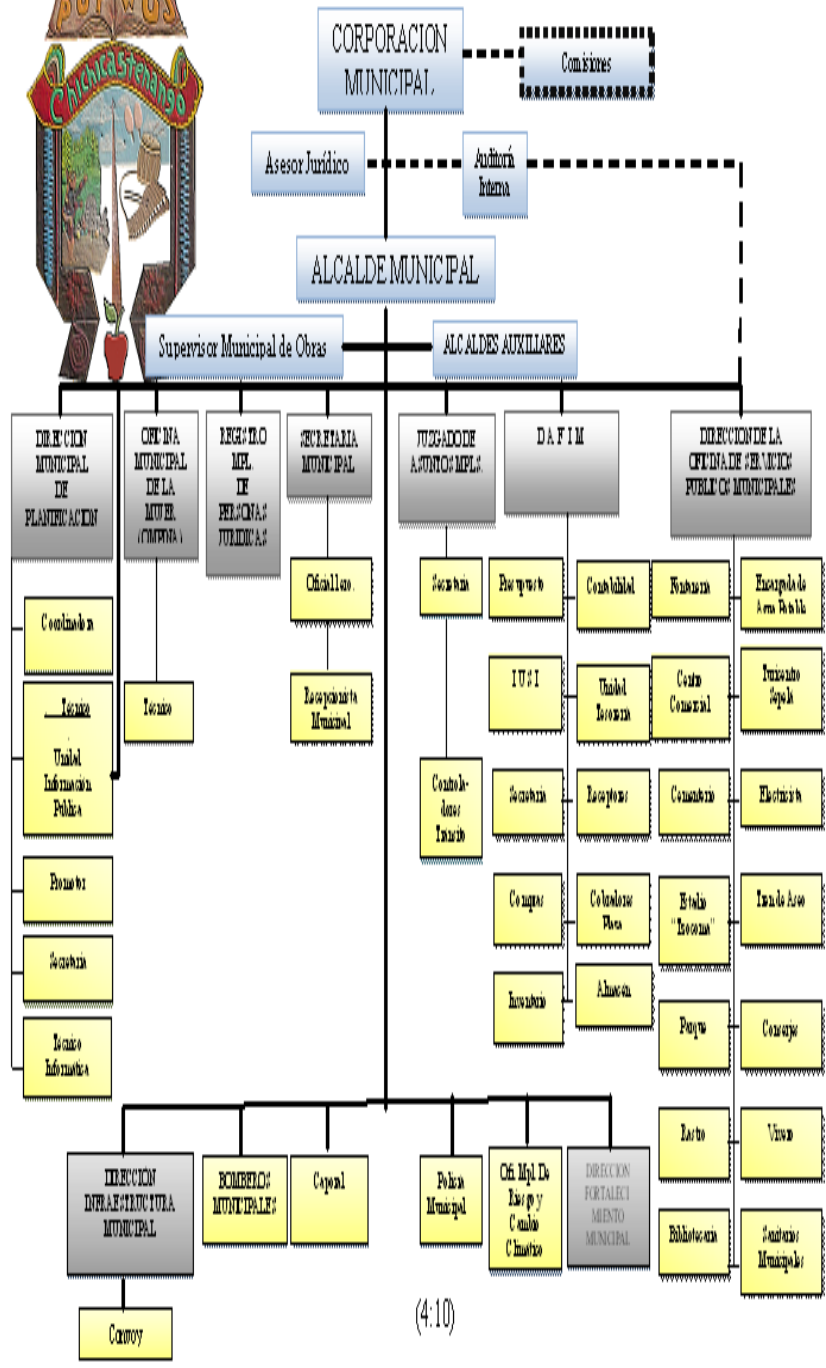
Chichicastenango

CORPORACION MUNICIPAL

Comisiones

Asesor Jurídico

Auditoría Interna

ALCALDE MUNICIPAL

Supervisor Municipal de Obras

ALCALDES AUXILIARES

DIRECCION MUNICIPAL DE PLANIFICACION

OFICINA MUNICIPAL DE LA MUJER (OMPNA)

REGISTRO MPL. DE PERSONAS JURIDICAS

SECRETARIA MUNICIPAL

JUZGADO DE ASUNTOS MPLS.

D A F I M

DIRECCION DE LA OFICINA DE SERVICIOS PUBLICOS MUNICIPALES

Coordinador

Técnico

Unidad Información Pública

Promotor

Secretaria

Técnico Informático

Técnico

Oficial I sec.

Recepcionista Municipal

Secretaria

Controladores Transito

Presupuesto

Contabilidad

IUSI

Unidad Tesorería

Secretaria

Receptores

Compras

Cobradores Plaza

Inventario

Almacén

Fontanero

Encargado de Area Potable

Centro Comercial

Fontanero Sepela

Cementerio

Electricista

Estadio "Tecoma"

Tren de Aseo

Parque

Conserje

Rastro

Vivero

Bibliotecaria

Sanitarios Municipales

DIRECCION INFRAESTRUCTURA MUNICIPAL

Convoy

BOMBEROS MUNICIPALES

Caporal

Policía Municipal

Ofi. Mpl. De Riesgo y Cambio Climático

DIRECCION FORTALECIMIENTO MUNICIPAL

(4:10)